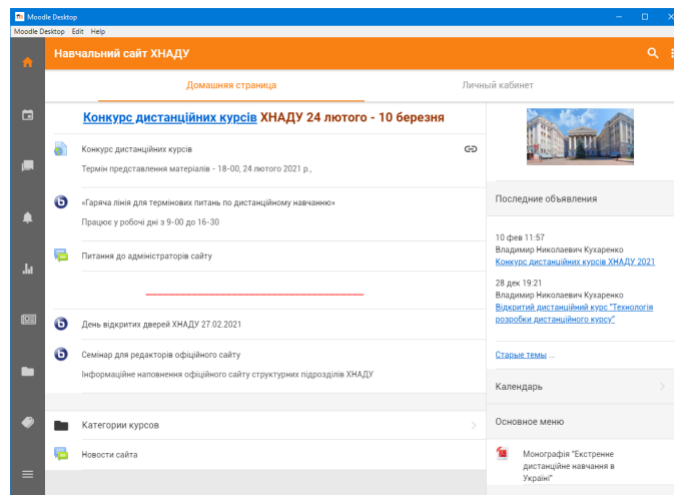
Moodle Desktop

Moodle Desktop Edit Help

Навчальний сайт ХНАДУ

Домашняя страница

Личный кабинет

Конкурс дистанційних курсів ХНАДУ 24 лютого - 10 березня

Конкурс дистанційних курсів

Термін представлення матеріалів - 18-00, 24 лютого 2021 р.,

«Гаряча лінія для термінових питань по дистанційному навчанню»

Працює у робочі дні з 9-00 до 16-30

Питання до адміністраторів сайту

День відкритих дверей ХНАДУ 27.02.2021

Семінар для редакторів офіційного сайту

Інформаційне наповнення офіційного сайту структурних підрозділів ХНАДУ

Категории курсов

Новости сайта

Последние объявления

10 фев 11:57
Владимир Николаевич Кухаренко
Конкурс дистанційних курсів ХНАДУ 2021

28 дек 19:21
Владимир Николаевич Кухаренко
Відкритий дистанційний курс "Технологія розробки дистанційного курсу"

Старые темы ...

Календарь

Основное меню

Монографія "Екстренне дистанційне навчання в Україні"